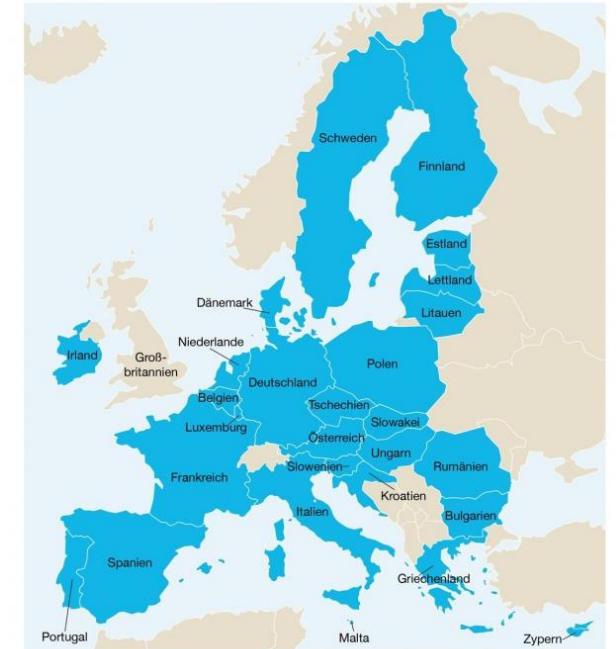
Schweden
Finnland
Estland
Lettland
Litauen
Dänemark
Niederlande
Irland
Groß-britannien
Polen
Deutschland
Belgien
Tschechien
Luxemburg
Slowakei
Österreich
Ungarn
Rumänien
Frankreich
Slowenien
Kroatien
Italien
Bulgarien
Spanien
Griechenland
Portugal
Malta
Zypern